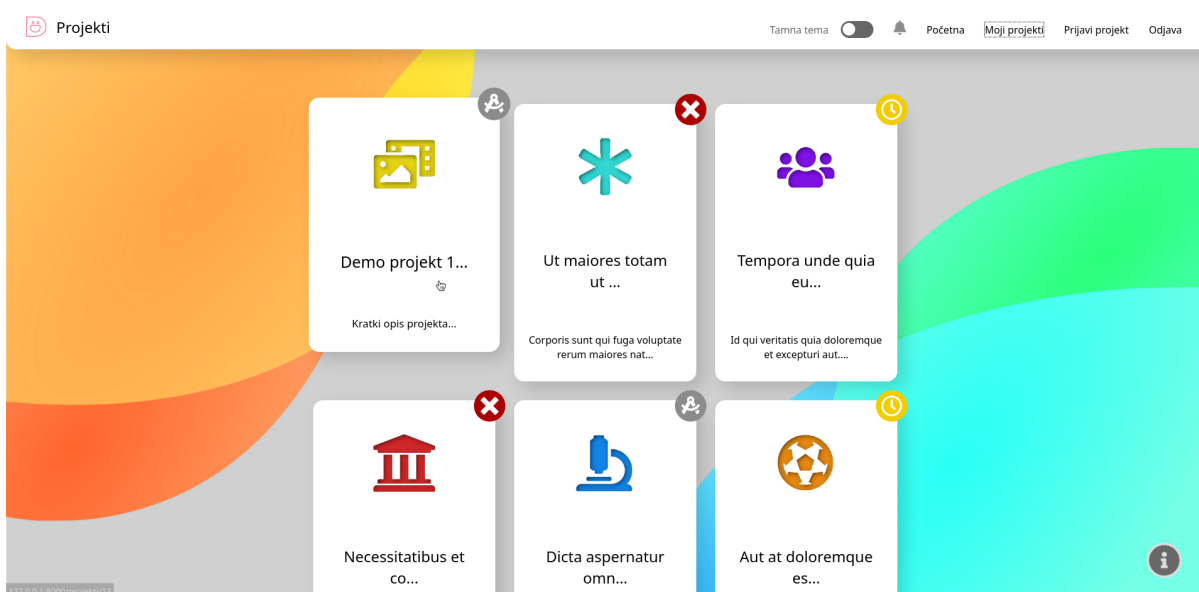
Projekti

Tamna tema Početna Moji projekti Prijavi projekt Odjava

Demo projekt 1...

Kratki opis projekta...

Ut maiores totam ut ...

Corporis sunt qui fuga voluptate rerum maiores nat...

Tempora unde quia eu...

Id qui veritatis quia doloremque et excepturi aut....

Necessitatibus et co...

Dicta aspernatur omn...

Aut at doloremque es...

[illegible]